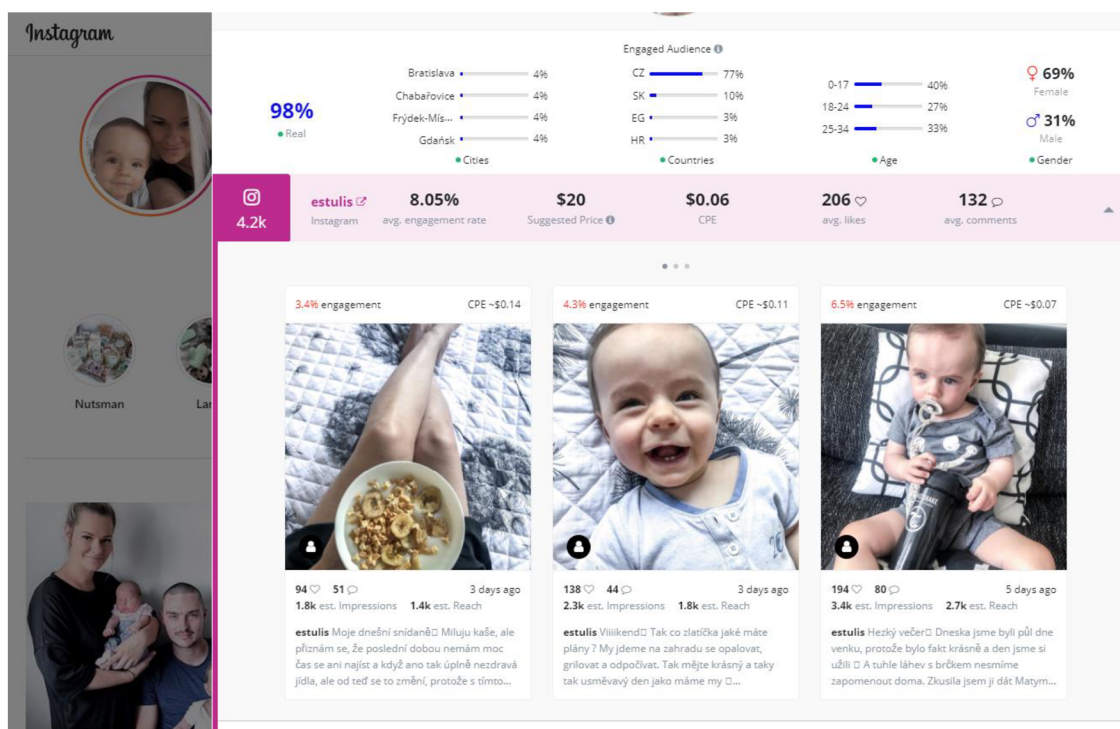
Instagram

Engaged Audience

98%
Real

Bratislava 4%
Chabařovice 4%
Frýdek-Mís... 4%
Gdańsk 4%
Cities

CZ 77%
SK 10%
EG 3%
HR 3%
Countries

0-17 40%
18-24 27%
25-34 33%
Age

69%
Female
31%
Male
Gender

4.2k

estulis
Instagram

8.05%
avg. engagement rate

$20
Suggested Price

$0.06
CPE

206
avg. likes

132
avg. comments

Nutsman
La

3.4% engagement CPE ~$0.14
94 51 3 days ago
1.8k est. Impressions 1.4k est. Reach
estulis Moje dnešní snídaně Miluju kaše, ale přiznám se, že poslední dobou nemám moc čas se ani najíst a když ano tak úplně nezdravá jídla, ale od teď se to změní, protože s tímto...

4.3% engagement CPE ~$0.11
138 44 3 days ago
2.3k est. Impressions 1.8k est. Reach
estulis Viiiikend Tak co zlatíčka jaké máte plány ? My jdeme na zahradu se opalovat, grilovat a odpočívat. Tak mějte krásný a taky tak usměvavý den jako máme my ...

6.5% engagement CPE ~$0.07
194 80 5 days ago
3.4k est. Impressions 2.7k est. Reach
estulis Hezký večer Dneska jsme byli půl dne venku, protože bylo fakt krásně a den jsme si užili A tuhle láhev s brčkem nesmíme zapomenout doma. Zkusila jsem ji dát Matym...